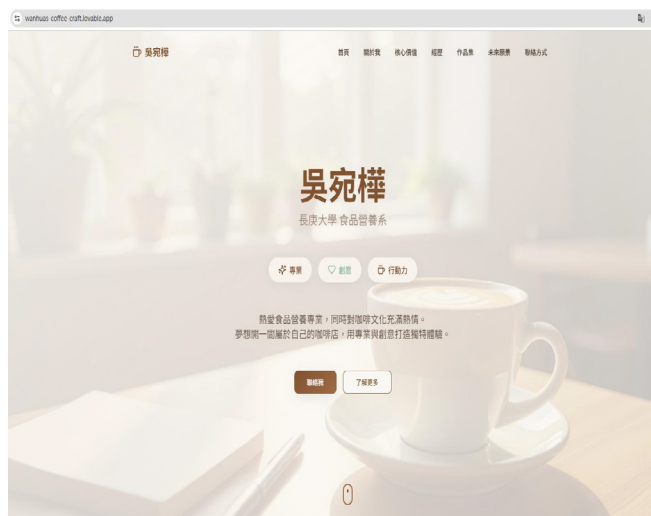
wanhuas-coffee-craft.lovable.app

吳宛樺

首頁 關於我 核心價值 經歷 作品集 未來願景 聯絡方式

吳宛樺

長庚大學 食品營養系

專業 創意 行動力

熱愛食品營養專業，同時對咖啡文化充滿熱情。
夢想開一間屬於自己的咖啡店，用專業與創意打造獨特體驗。

聯絡我 了解更多